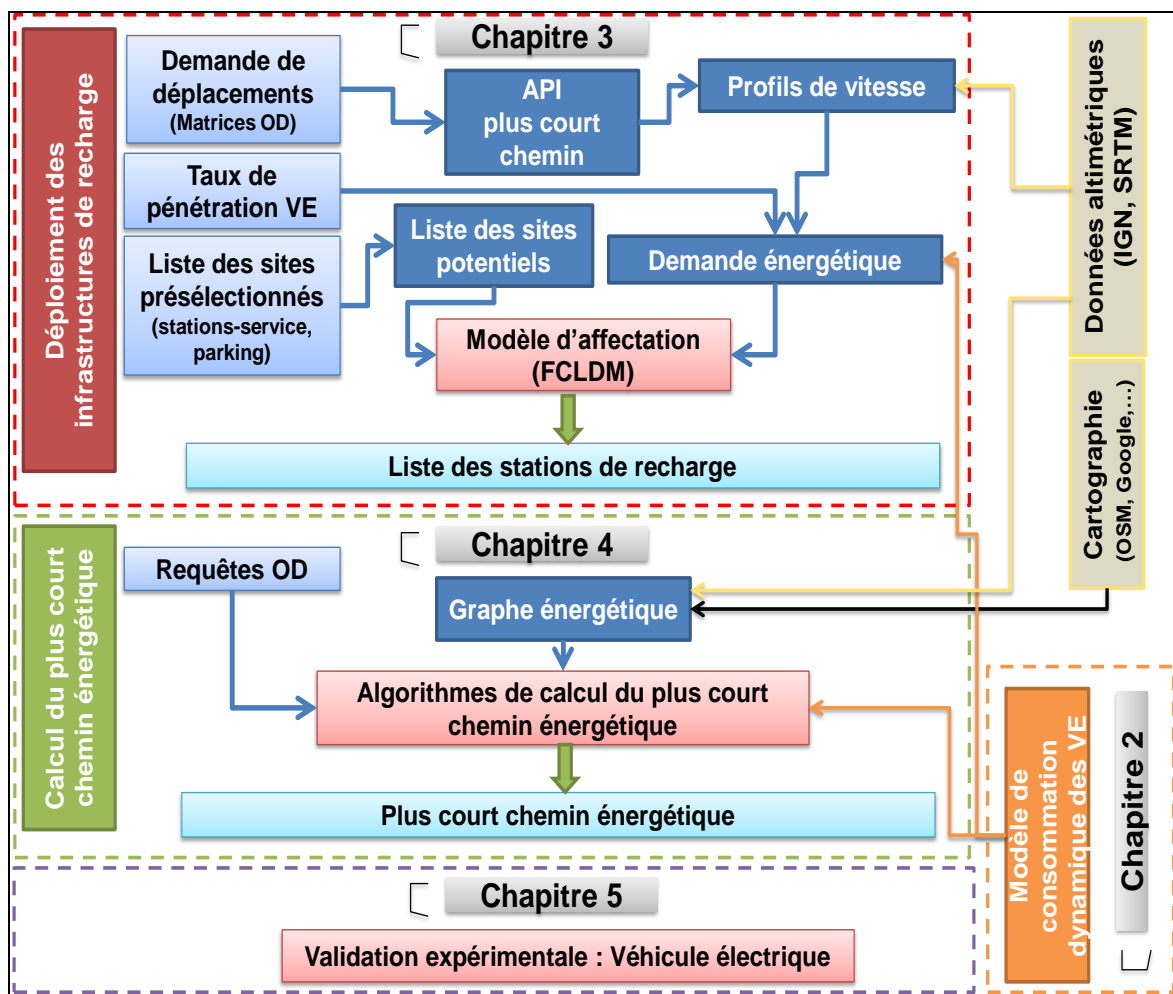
Déploiement des infrastructures de recharge

Chapitre 3

Demande de déplacements (Matrices OD)

API plus court chemin

Profils de vitesse

Données altimétriques (IGN, SRTM)

Taux de pénétration VE

Liste des sites présélectionnés (stations-service, parking)

Liste des sites potentiels

Demande énergétique

Modèle d'affectation (FCLDM)

Liste des stations de recharge

Cartographie (OSM, Google,...)

Calcul du plus court chemin énergétique

Chapitre 4

Requêtes OD

Graphe énergétique

Algorithmes de calcul du plus court chemin énergétique

Plus court chemin énergétique

Modèle de consommation dynamique des VE

Chapitre 2

Chapitre 5

Validation expérimentale : Véhicule électrique